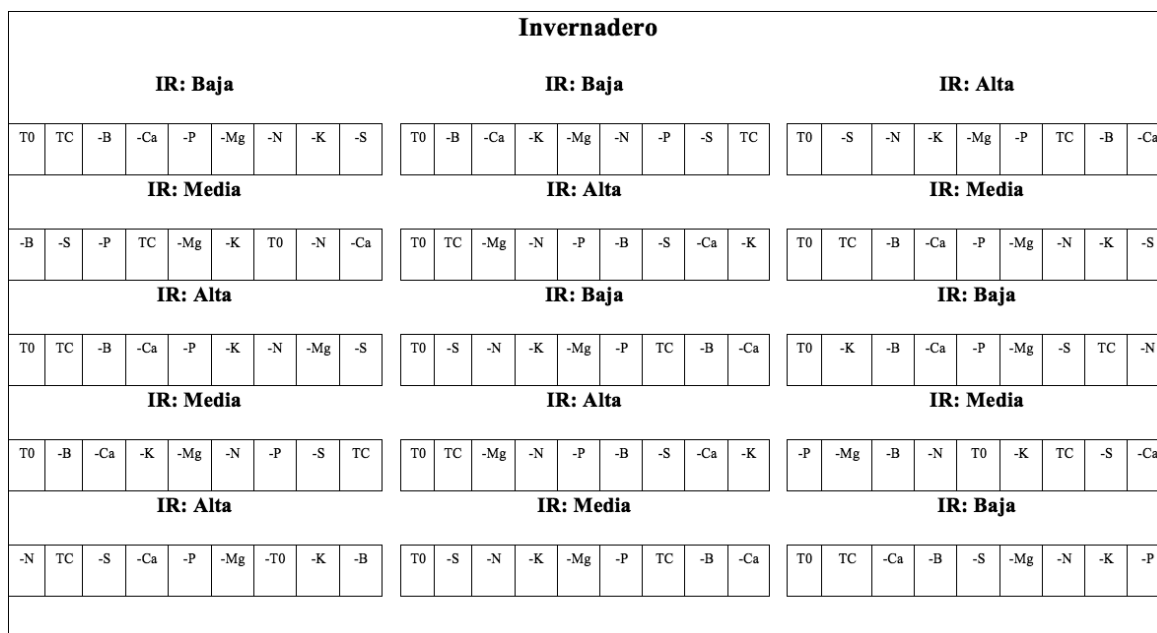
Invernadero

IR: Baja

| T0 | TC | -B | -Ca | -P | -Mg | -N | -K | -S |
|---|---|---|---|---|---|---|---|---|

IR: Baja

| T0 | -B | -Ca | -K | -Mg | -N | -P | -S | TC |
|---|---|---|---|---|---|---|---|---|

IR: Alta

| T0 | -S | -N | -K | -Mg | -P | TC | -B | -Ca |
|---|---|---|---|---|---|---|---|---|

IR: Media

| -B | -S | -P | TC | -Mg | -K | T0 | -N | -Ca |
|---|---|---|---|---|---|---|---|---|

IR: Alta

| T0 | TC | -Mg | -N | -P | -B | -S | -Ca | -K |
|---|---|---|---|---|---|---|---|---|

IR: Media

| T0 | TC | -B | -Ca | -P | -Mg | -N | -K | -S |
|---|---|---|---|---|---|---|---|---|

IR: Alta

| T0 | TC | -B | -Ca | -P | -K | -N | -Mg | -S |
|---|---|---|---|---|---|---|---|---|

IR: Baja

| T0 | -S | -N | -K | -Mg | -P | TC | -B | -Ca |
|---|---|---|---|---|---|---|---|---|

IR: Baja

| T0 | -K | -B | -Ca | -P | -Mg | -S | TC | -N |
|---|---|---|---|---|---|---|---|---|

IR: Media

| T0 | -B | -Ca | -K | -Mg | -N | -P | -S | TC |
|---|---|---|---|---|---|---|---|---|

IR: Alta

| T0 | TC | -Mg | -N | -P | -B | -S | -Ca | -K |
|---|---|---|---|---|---|---|---|---|

IR: Media

| -P | -Mg | -B | -N | T0 | -K | TC | -S | -Ca |
|---|---|---|---|---|---|---|---|---|

IR: Alta

| -N | TC | -S | -Ca | -P | -Mg | -T0 | -K | -B |
|---|---|---|---|---|---|---|---|---|

IR: Media

| T0 | -S | -N | -K | -Mg | -P | TC | -B | -Ca |
|---|---|---|---|---|---|---|---|---|

IR: Baja

| T0 | TC | -Ca | -B | -S | -Mg | -N | -K | -P |
|---|---|---|---|---|---|---|---|---|